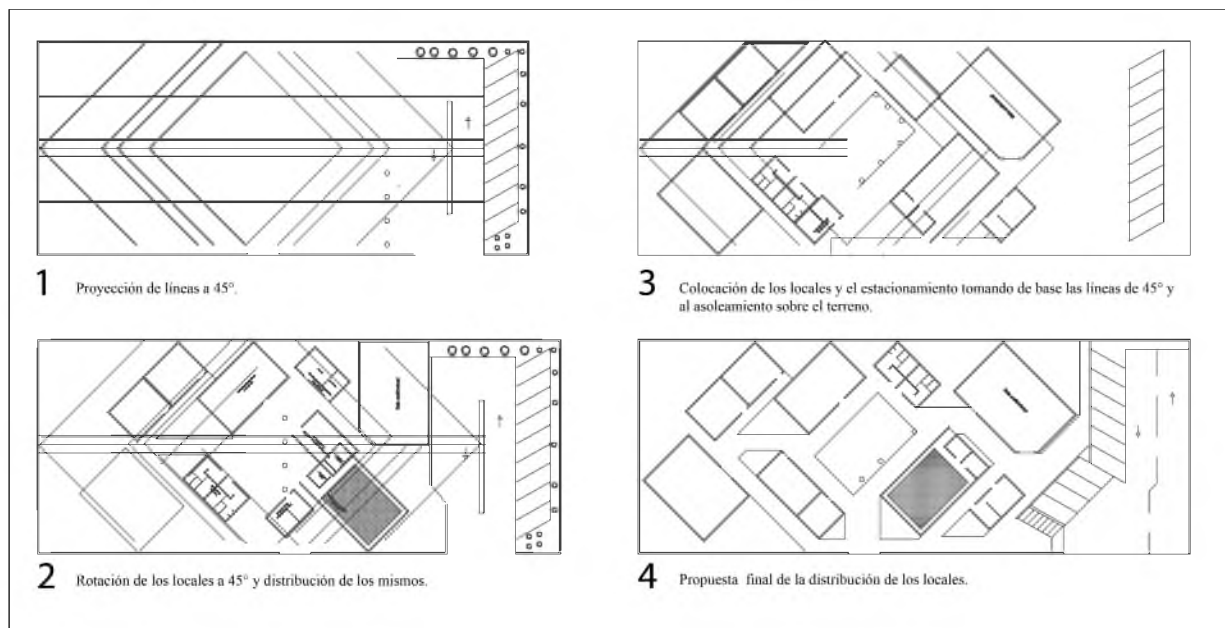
1 Proyección de líneas a 45°.

2 Rotación de los locales a 45° y distribución de los mismos.

3 Colocación de los locales y el estacionamiento tomando de base las líneas de 45° y al asoleamiento sobre el terreno.

4 Propuesta final de la distribución de los locales.